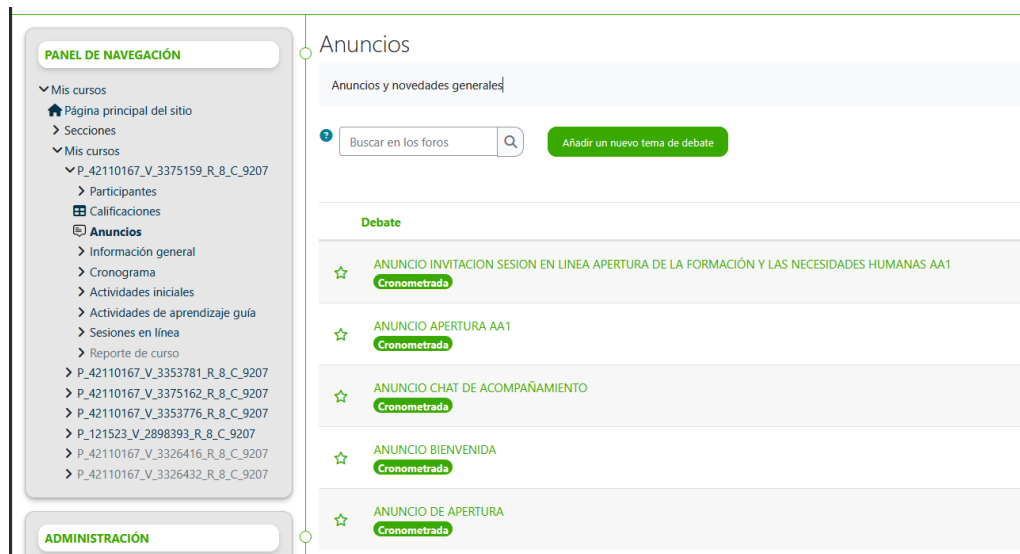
PANEL DE NAVEGACIÓN

Mis cursos
Página principal del sitio
Secciones
Mis cursos
P_42110167_V_3375159_R_8_C_9207
Participantes
Calificaciones
Anuncios
Información general
Cronograma
Actividades iniciales
Actividades de aprendizaje guía
Sesiones en línea
Reporte de curso
P_42110167_V_3353781_R_8_C_9207
P_42110167_V_3375162_R_8_C_9207
P_42110167_V_3353776_R_8_C_9207
P_121523_V_2898393_R_8_C_9207
P_42110167_V_3326416_R_8_C_9207
P_42110167_V_3326432_R_8_C_9207

ADMINISTRACIÓN

Anuncios

Anuncios y novedades generales

Buscar en los foros

Añadir un nuevo tema de debate

Debate

ANUNCIO INVITACION SESION EN LINEA APERTURA DE LA FORMACIÓN Y LAS NECESIDADES HUMANAS AA1
Cronometrada

ANUNCIO APERTURA AA1
Cronometrada

ANUNCIO CHAT DE ACOMPAÑAMIENTO
Cronometrada

ANUNCIO BIENVENIDA
Cronometrada

ANUNCIO DE APERTURA
Cronometrada